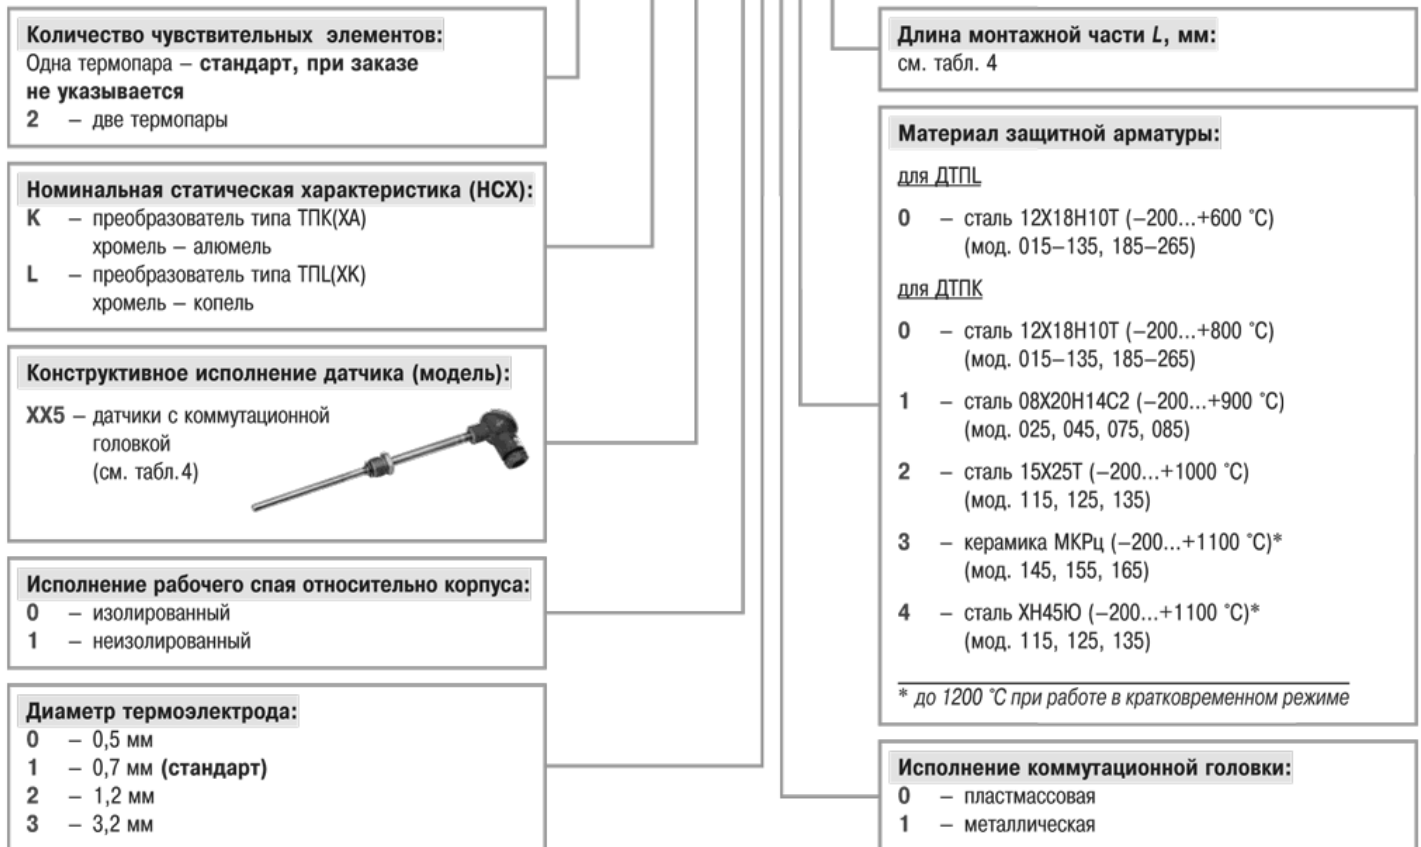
Количество чувствительных элементов:
Одна термопара – стандарт, при заказе не указывается
2 – две термопары

Номинальная статическая характеристика (НСХ):
K – преобразователь типа ТПК(ХА) хромель – алюмель
L – преобразователь типа ТПL(ХК) хромель – копель

Конструктивное исполнение датчика (модель):
XX5 – датчики с коммутационной головкой (см. табл. 4)

Исполнение рабочего спая относительно корпуса:
0 – изолированный
1 – неизолированный

Диаметр термоэлектрода:
0 – 0,5 мм
1 – 0,7 мм (стандарт)
2 – 1,2 мм
3 – 3,2 мм

Длина монтажной части L, мм:
см. табл. 4

Материал защитной арматуры:
для ДТПL
0 – сталь 12Х18Н10Т (–200...+600 °С) (мод. 015–135, 185–265)
для ДТПК
0 – сталь 12Х18Н10Т (–200...+800 °С) (мод. 015–135, 185–265)
1 – сталь 08Х20Н14С2 (–200...+900 °С) (мод. 025, 045, 075, 085)
2 – сталь 15Х25Т (–200...+1000 °С) (мод. 115, 125, 135)
3 – керамика МКРц (–200...+1100 °С)* (мод. 145, 155, 165)
4 – сталь ХН45Ю (–200...+1100 °С)* (мод. 115, 125, 135)
* до 1200 °С при работе в кратковременном режиме

Исполнение коммутационной головки:
0 – пластмассовая
1 – металлическая